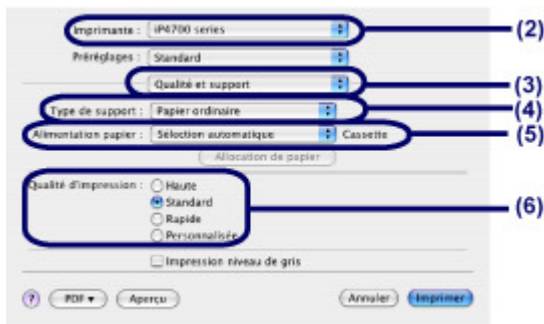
Imprimante : iP4700 series (2)

Préréglages : Standard

Qualité et support (3)

Type de support : Papier ordinaire (4)

Alimentation papier : Sélection automatique Cassette (5)

Allocation de papier

Qualité d'impression : Haute
Standard
Rapide
Personnalisée (6)

Impression niveau de gris

? PDF ▾ Aperçu Annuler Imprimer